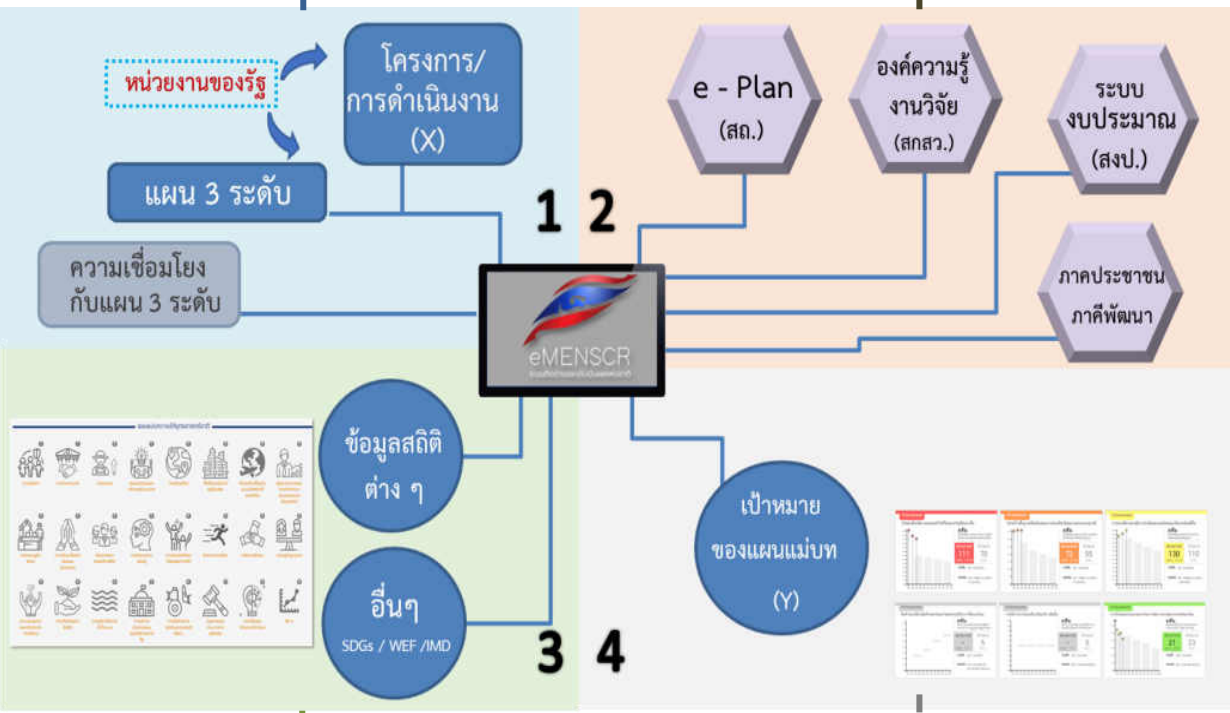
หน่วยงานของรัฐ

โครงการ/การดำเนินงาน (X)

แผน 3 ระดับ

ความเชื่อมโยงกับแผน 3 ระดับ

1 2

e - Plan (สถ.)

องค์ความรู้งานวิจัย (สกสว.)

ระบบงบประมาณ (สงป.)

ภาคประชาชน ภาคีพัฒนา

eMENSCR

ข้อมูลสถิติต่าง ๆ

อื่นๆ SDGs / WEF /IMD

3 4

เป้าหมายของแผนแม่บท (Y)